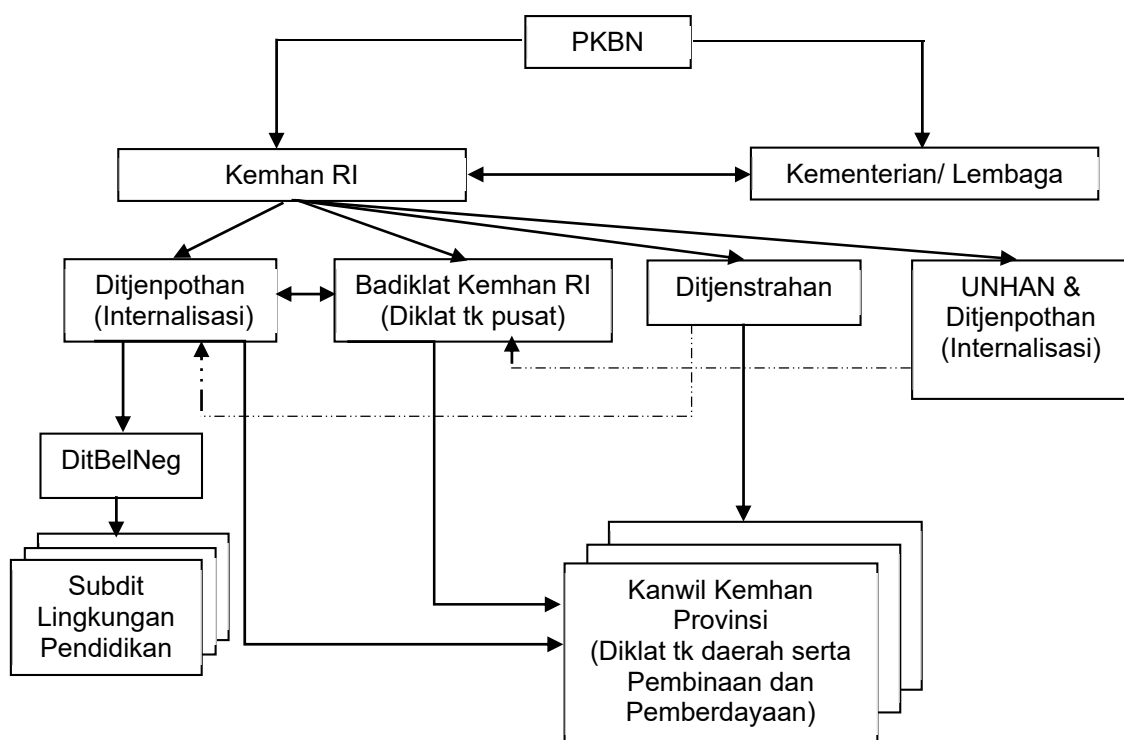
PKBN

Kemhan RI

Kementerian/ Lembaga

Ditjenpothan (Internalisasi)

Badiklat Kemhan RI (Diklat tk pusat)

Ditjenstrahan

UNHAN & Ditjenpothan (Internalisasi)

DitBelNeg

Subdit Lingkungan Pendidikan

Kanwil Kemhan Provinsi (Diklat tk daerah serta Pembinaan dan Pemberdayaan)